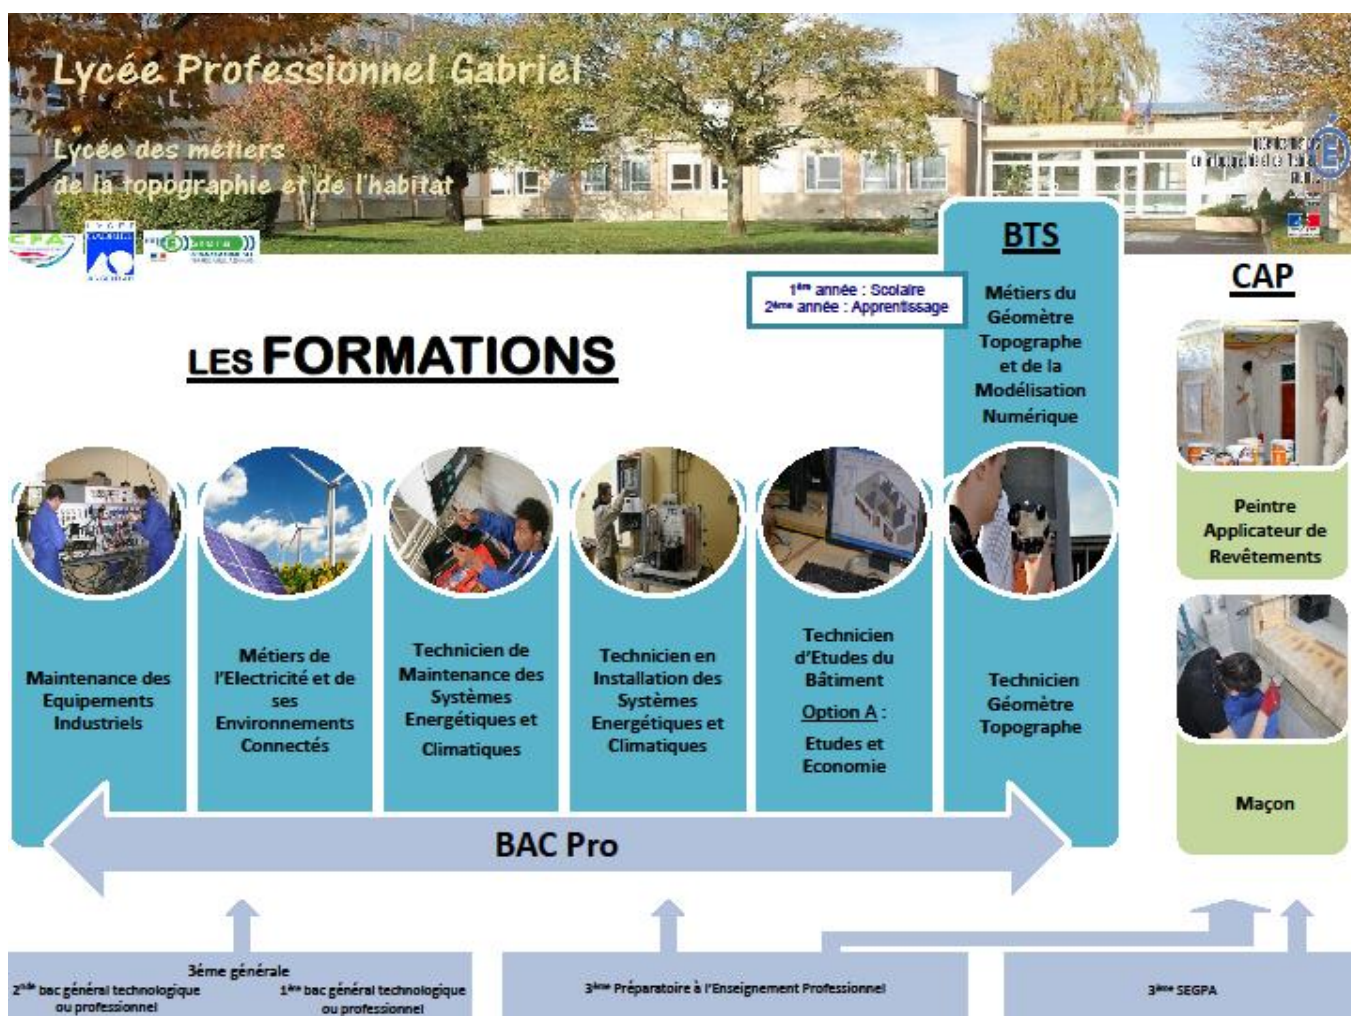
Lycée Professionnel Gabriel

Lycée des métiers de la topographie et de l'habitat

CFA

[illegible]

LES FORMATIONS

1ère année : Scolaire
2ème année : Apprentissage

BTS

Métiers du Géomètre Topographe et de la Modélisation Numérique

CAP

Maintenance des Equipements Industriels

Métiers de l'Electricité et de ses Environnements Connectés

Technicien de Maintenance des Systèmes Energétiques et Climatiques

Technicien en Installation des Systèmes Energétiques et Climatiques

Technicien d'Etudes du Bâtiment
Option A :
Etudes et Economie

Technicien Géomètre Topographe

Peintre Applicateur de Revêtements

Maçon

BAC Pro

3ème générale
2nde bac général technologique ou professionnel
1ère bac général technologique ou professionnel

3ème Préparatoire à l'Enseignement Professionnel

3ème SEGPA